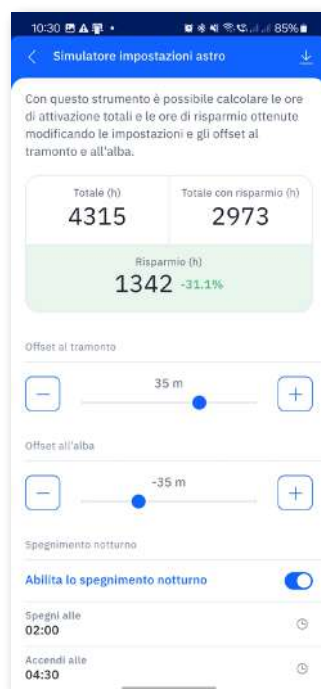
10:30 85%

Simulatore impostazioni astro

Con questo strumento è possibile calcolare le ore di attivazione totali e le ore di risparmio ottenute modificando le impostazioni e gli offset al tramonto e all'alba.

| Totale (h) | Totale con risparmio (h) |
|---|---|
| 4315 | 2973 |

Risparmio (h)
1342 -31.1%

Offset al tramonto

−
35 m
+

Offset all'alba

−
-35 m
+

Spegnimento notturno

Abilita lo spegnimento notturno

Spegni alle
02:00

Accendi alle
04:30